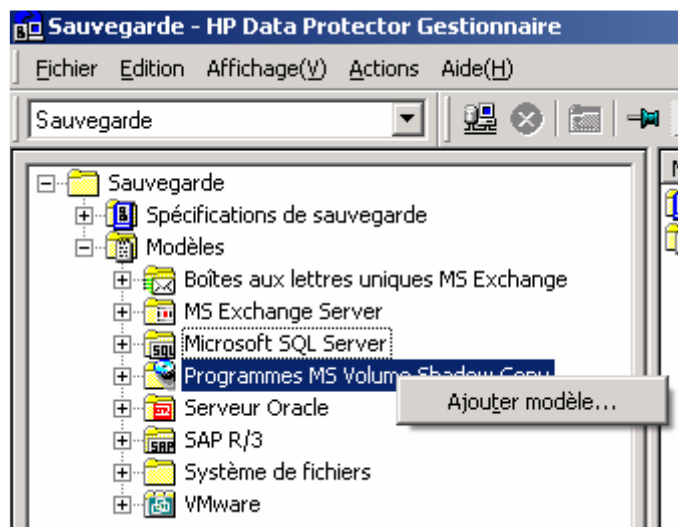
Sauvegarde - HP Data Protector Gestionnaire

Fichier Edition Affichage(V) Actions Aide(H)

Sauvegarde

Sauvegarde
Spécifications de sauvegarde
Modèles
Boîtes aux lettres uniques MS Exchange
MS Exchange Server
Microsoft SQL Server
Programmes MS Volume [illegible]
Serveur Oracle
SAP R/3
Système de fichiers
VMware

Ajouter modèle...